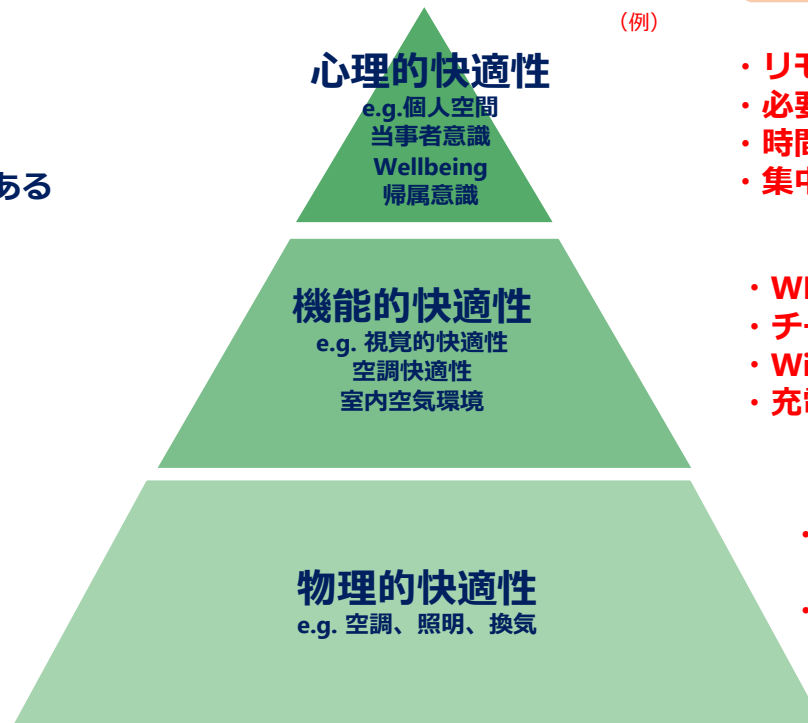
ある

（例）

心理的快適性
e.g.個人空間
当事者意識
Wellbeing
帰属意識

・リモ
・必要
・時間
・集中

機能的快適性
e.g. 視覚的快適性
空調快適性
室内空気環境

・Wh
・チー
・Wi
・充電

物理的快適性
e.g. 空調、照明、換気

・
・